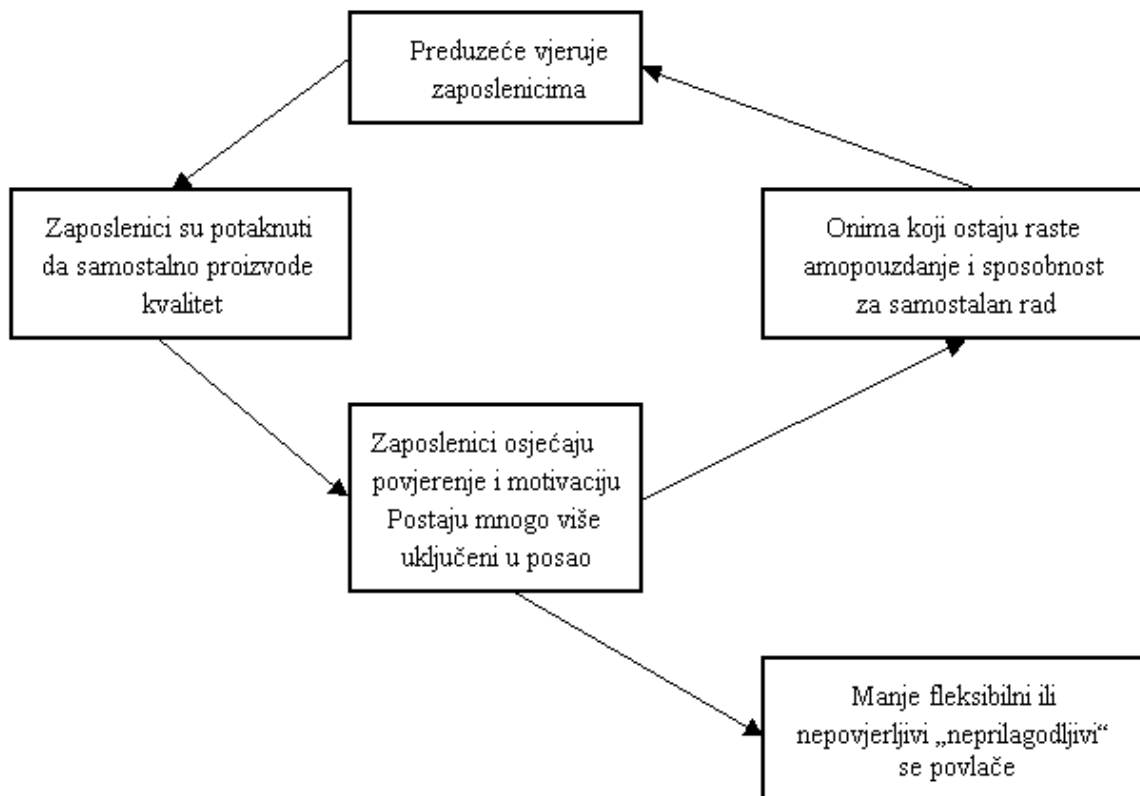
Preduzeće vjeruje zaposlenicima

Zaposlenici su potaknuti da samostalno proizvode kvalitet

Onima koji ostaju raste amopouzdanje i sposobnost za samostalan rad

Zaposlenici osjećaju povjerenje i motivaciju Postaju mnogo više uključeni u posao

Manje fleksibilni ili nepovjerljivi „neprilagodljivi“ se povlače